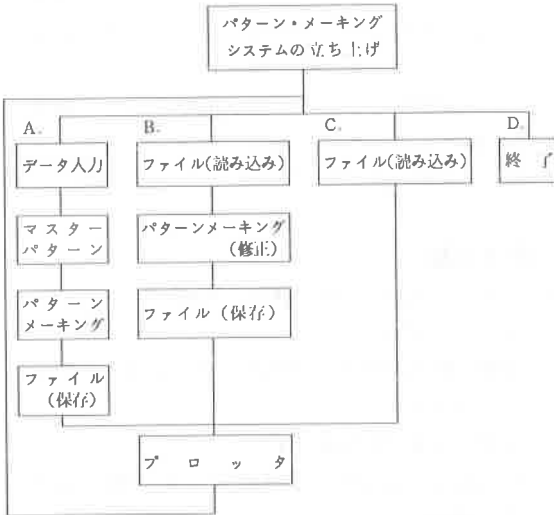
パターン・メーキング
システムの立ち上げ

A.

データ入力

マスター
パターン

パターン
メーキング

ファイル
（保存）

B.

ファイル(読み込み)

パターンメーキング
（修正）

ファイル（保存）

C.

ファイル(読み込み)

D.

終　了

プ　ロ　ッ　タ